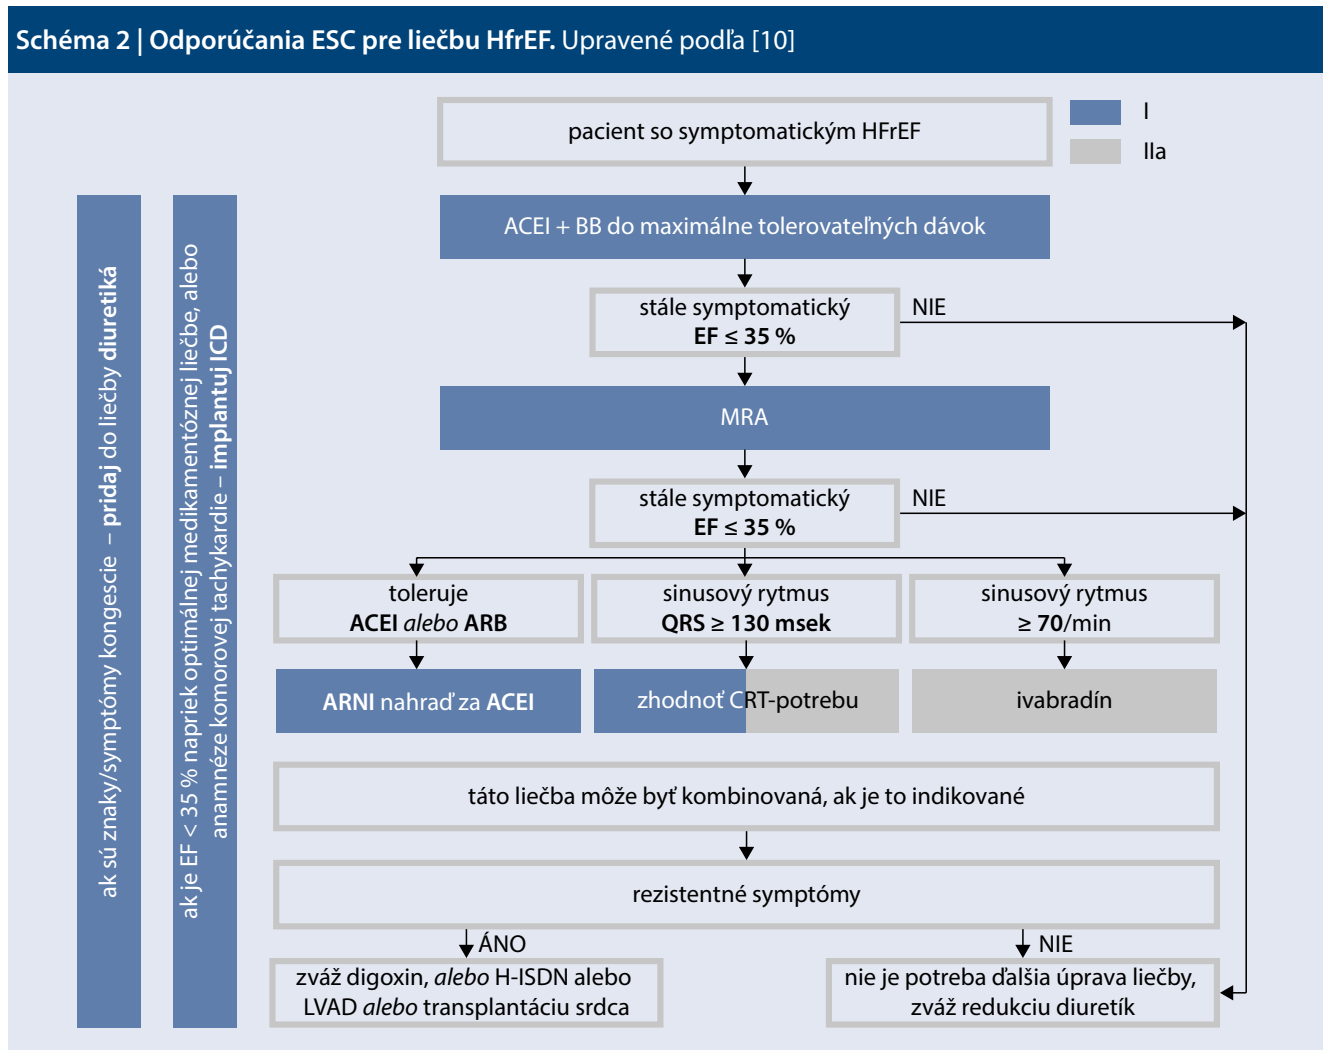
**Schéma 2 | Odporúčania ESC pre liečbu HfrEF.** Upravené podľa [10]

I

IIa

pacient so symptomatickým HFrEF

ACEI + BB do maximálne tolerovateľných dávok

stále symptomatický **EF ≤ 35 %**

NIE

MRA

stále symptomatický **EF ≤ 35 %**

NIE

toleruje **ACEI** *alebo* **ARB**

sinusový rytmus **QRS ≥ 130 msek**

sinusový rytmus ≥ **70**/min

**ARNI** nahraď za **ACEI**

zhodnoť CRT-potrebu

ivabradín

táto liečba môže byť kombinovaná, ak je to indikované

rezistentné symptómy

ÁNO

NIE

zváž digoxin, *alebo* H-ISDN alebo LVAD *alebo* transplantáciu srdca

nie je potreba ďalšia úprava liečby, zváž redukciu diuretík

ak sú znaky/symptómy kongescie – **pridaj** do liečby **diuretiká**

ak je EF < 35 % napriek optimálnej medikamentóznej liečbe, alebo anamnéze komorovej tachykardie – **implantuj ICD**